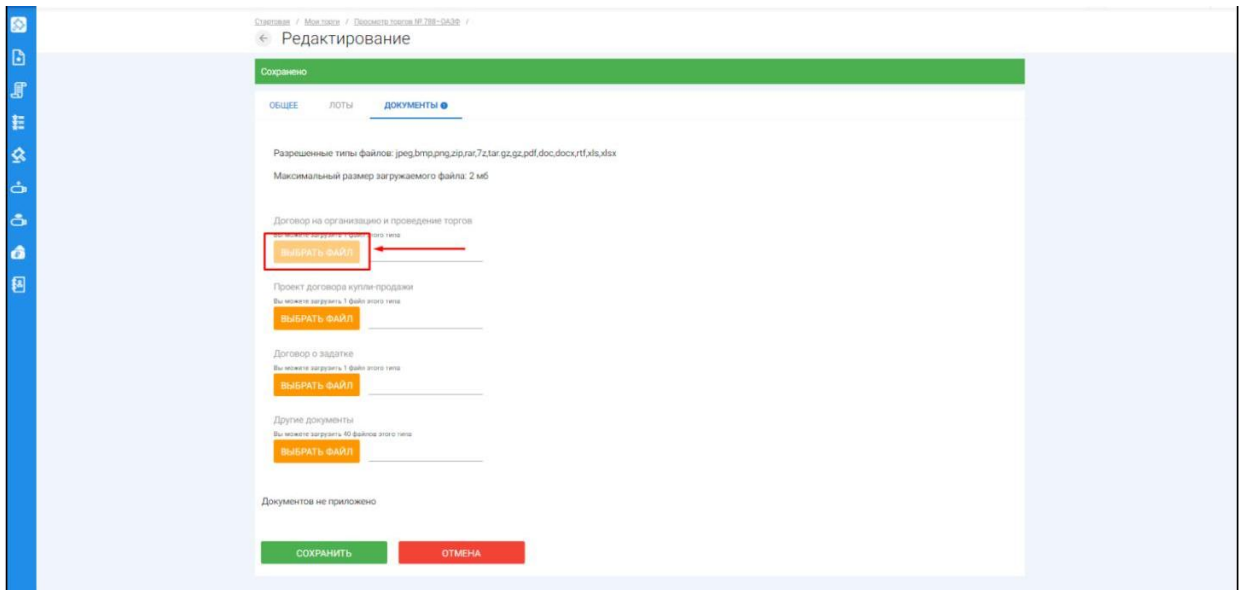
Стартовая / Мои торги / Просмотр торгов № 788-ОАЭФ /

Редактирование

Сохранено

ОБЩЕЕ ЛОТЫ ДОКУМЕНТЫ

Разрешенные типы файлов: jpeg,bmp,png,zip,rar,7z,tar.gz,gz,pdf,doc,docx,rtf,xls,xlsx

Максимальный размер загружаемого файла: 2 мб

Договор на организацию и проведение торгов
Вы можете загрузить 1 файл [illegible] этого типа
ВЫБРАТЬ ФАЙЛ

Проект договора купли-продажи
Вы можете загрузить 1 файл этого типа
ВЫБРАТЬ ФАЙЛ

Договор о задатке
Вы можете загрузить 1 файл этого типа
ВЫБРАТЬ ФАЙЛ

Другие документы
Вы можете загрузить 40 файлов этого типа
ВЫБРАТЬ ФАЙЛ

Документов не приложено

СОХРАНИТЬ ОТМЕНА